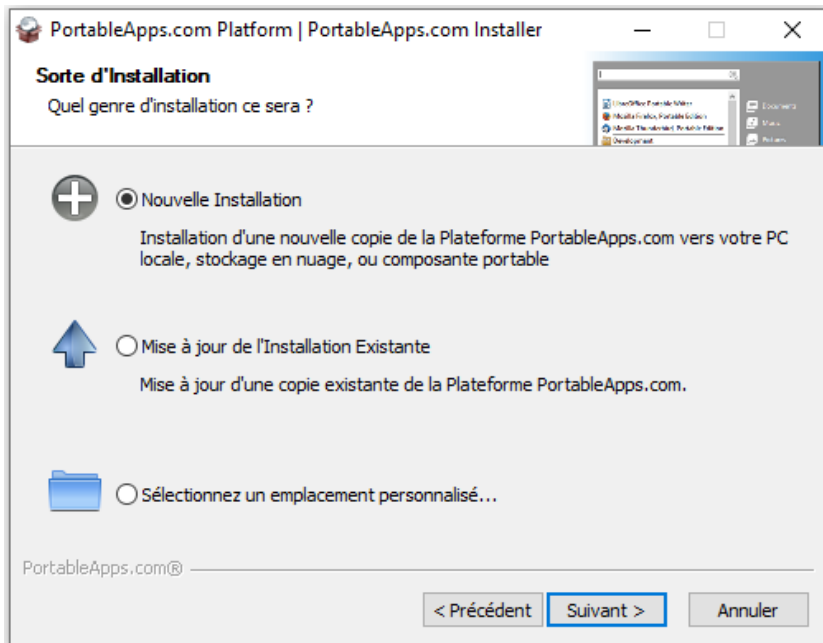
PortableApps.com Platform | PortableApps.com Installer

Sorte d'Installation

Quel genre d'installation ce sera ?

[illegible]

Nouvelle Installation

Installation d'une nouvelle copie de la Plateforme PortableApps.com vers votre PC locale, stockage en nuage, ou composante portable

Mise à jour de l'Installation Existante

Mise à jour d'une copie existante de la Plateforme PortableApps.com.

Sélectionnez un emplacement personnalisé...

PortableApps.com®

< Précédent
Suivant >
Annuler